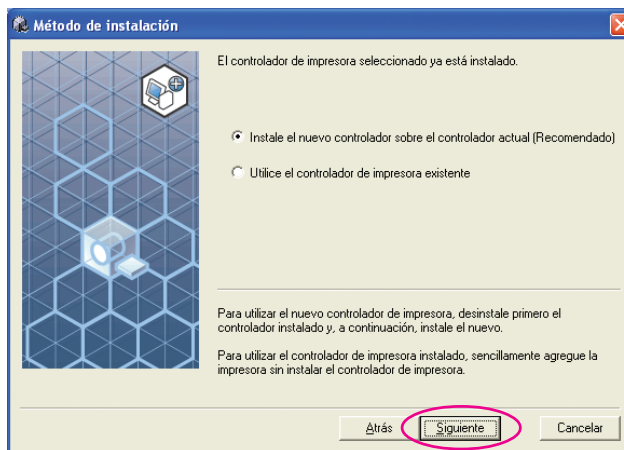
Método de instalación

El controlador de impresora seleccionado ya está instalado.

Instale el nuevo controlador sobre el controlador actual (Recomendado)

Utilice el controlador de impresora existente

Para utilizar el nuevo controlador de impresora, desinstale primero el controlador instalado y, a continuación, instale el nuevo.

Para utilizar el controlador de impresora instalado, sencillamente agregue la impresora sin instalar el controlador de impresora.

Atrás | Siguiente | Cancelar